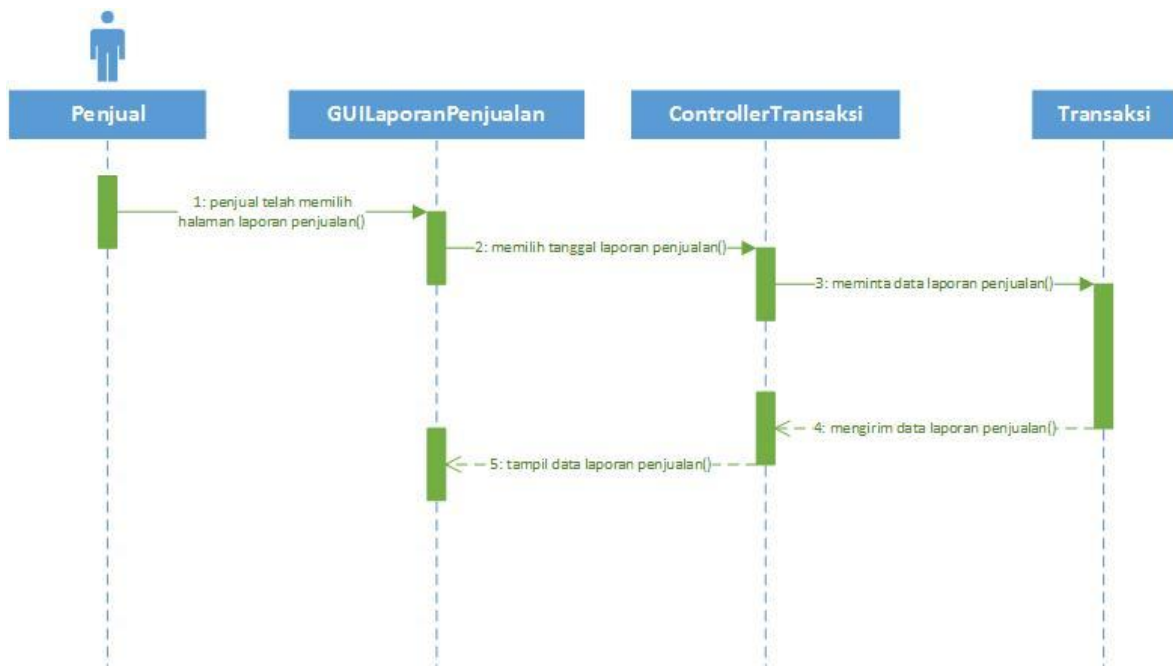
Penjual

GUILaporanPenjualan

ControllerTransaksi

Transaksi

1: penjual telah memilih halaman laporan penjualan()

2: memilih tanggal laporan penjualan()

3: meminta data laporan penjualan()

4: mengirim data laporan penjualan()

5: tampil data laporan penjualan()